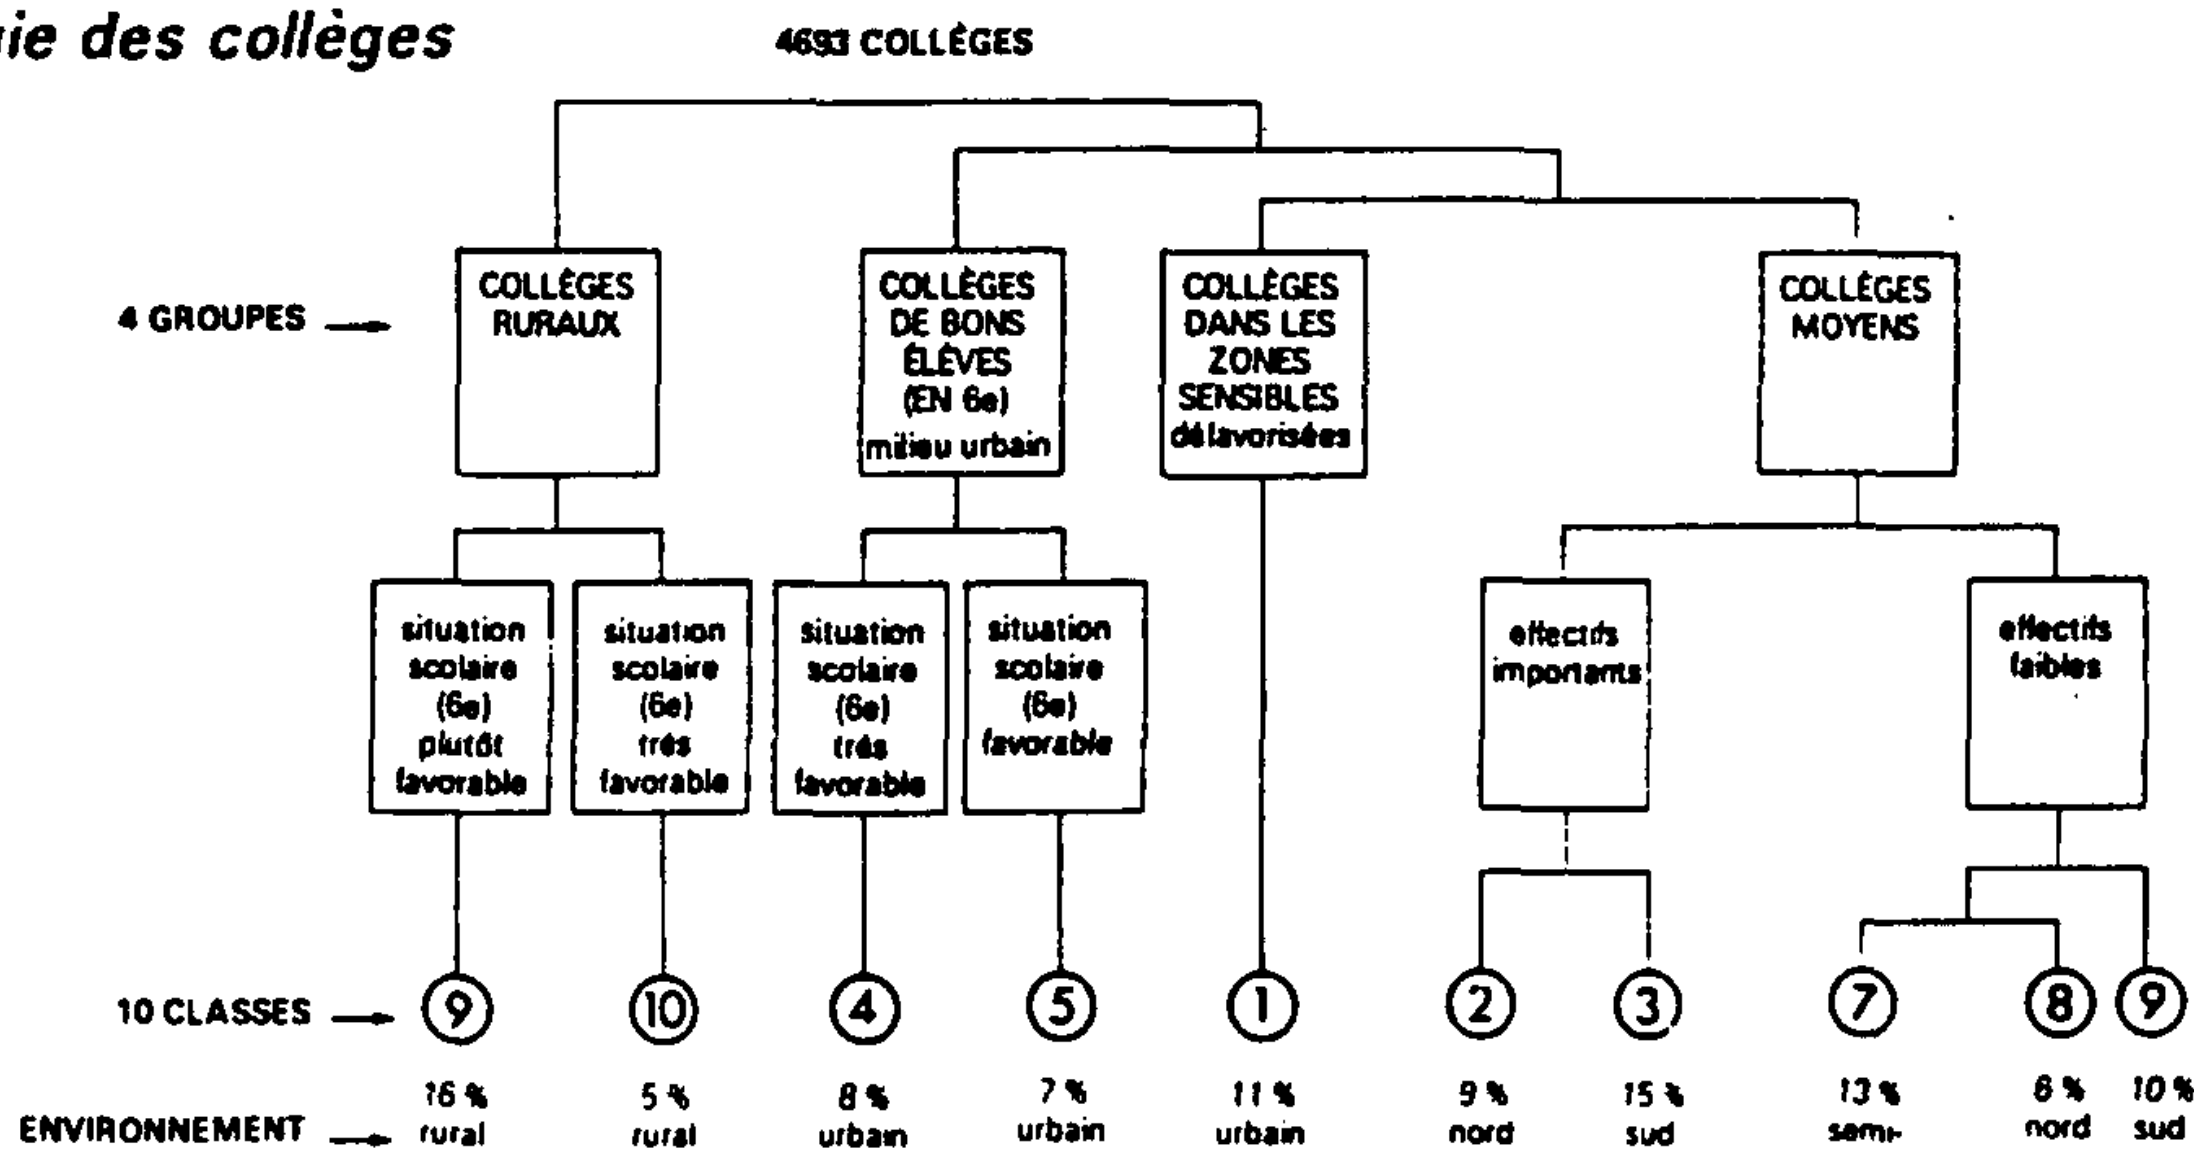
ie des collèges

4693 COLLÈGES

4 GROUPES

COLLÈGES RURAUX

COLLÈGES DE BONS ÉLÈVES (EN 6e) milieu urbain

COLLÈGES DANS LES ZONES SENSIBLES défavorisées

COLLÈGES MOYENS

situation scolaire (6e) plutôt favorable

situation scolaire (6e) très favorable

situation scolaire (6e) très favorable

situation scolaire (6e) favorable

effectifs importants

effectifs faibles

10 CLASSES

9 10 4 5 1 2 3 7 8 9

ENVIRONNEMENT

16 % rural

5 % rural

8 % urbain

7 % urbain

11 % urbain

9 % nord

15 % sud

13 % semi-

8 % nord

10 % sud